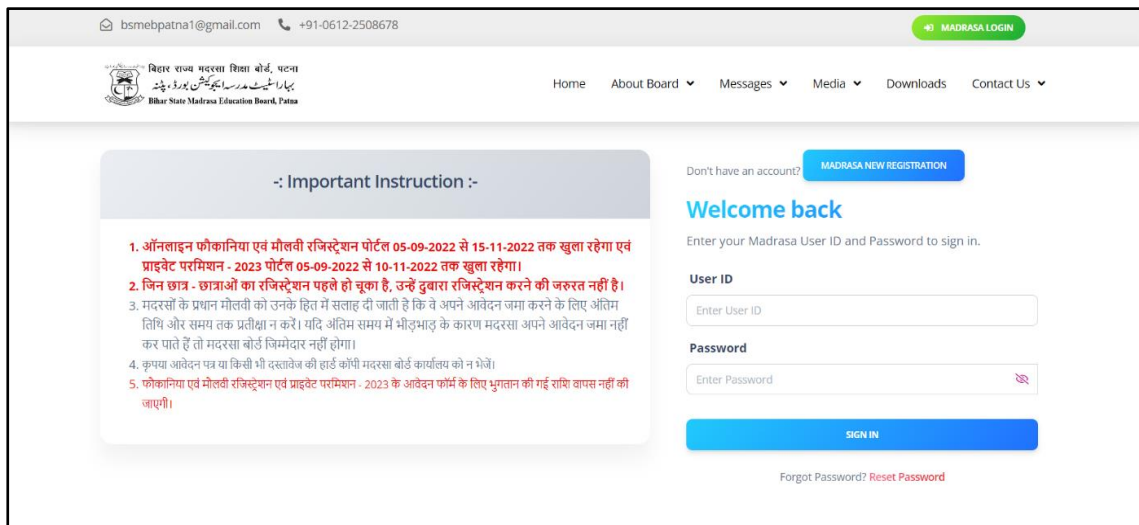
bsmebpatna1@gmail.com +91-0612-2508678

MADRASA LOGIN

बिहार राज्य मदरसा शिक्षा बोर्ड, पटना
بہار اسٹیٹ مدرسہ ایجوکیشن بورڈ، پٹنہ
Bihar State Madrasa Education Board, Patna

Home About Board Messages Media Downloads Contact Us

-: Important Instruction :-

1. ऑनलाइन फौकानिया एवं मौलवी रजिस्ट्रेशन पोर्टल 05-09-2022 से 15-11-2022 तक खुला रहेगा एवं प्राइवेट परमिशन - 2023 पोर्टल 05-09-2022 से 10-11-2022 तक खुला रहेगा।
2. जिन छात्र - छात्राओं का रजिस्ट्रेशन पहले हो चूका है, उन्हें दुबारा रजिस्ट्रेशन करने की जरुरत नहीं है।
3. मदरसों के प्रधान मौलवी को उनके हित में सलाह दी जाती है कि वे अपने आवेदन जमा करने के लिए अंतिम तिथि और समय तक प्रतीक्षा न करें। यदि अंतिम समय में भीड़भाड़ के कारण मदरसा अपने आवेदन जमा नहीं कर पाते हैं तो मदरसा बोर्ड जिम्मेदार नहीं होगा।
4. कृपया आवेदन पत्र या किसी भी दस्तावेज की हार्ड कॉपी मदरसा बोर्ड कार्यालय को न भेजें।
5. फौकानिया एवं मौलवी रजिस्ट्रेशन एवं प्राइवेट परमिशन - 2023 के आवेदन फॉर्म के लिए भुगतान की गई राशि वापस नहीं की जाएगी।

Don't have an account? MADRASA NEW REGISTRATION

Welcome back

Enter your Madrasa User ID and Password to sign in.

User ID

Enter User ID

Password

Enter Password

SIGN IN

Forgot Password? Reset Password